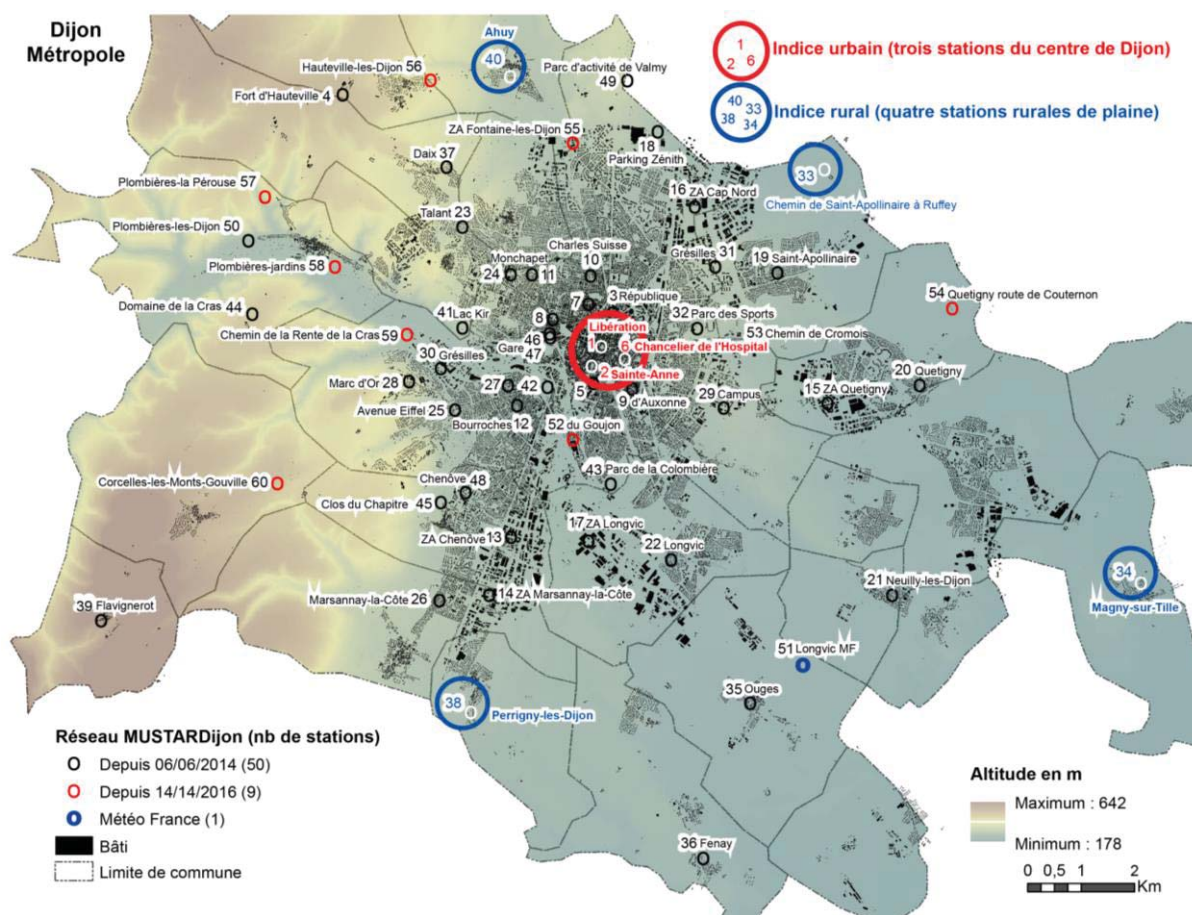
Dijon
Métropole

Ahuy
40

1
2 6
Indice urbain (trois stations du centre de Dijon)

40 33
38 34
Indice rural (quatre stations rurales de plaine)

Hauteville-les-Dijon 56
Fort d'Hauteville 4
Parc d'activité de Valmy
49
ZA Fontaine-les-Dijon 55
18
Parking Zénith
Daix 37
33
Chemin de Saint-Apollinaire à Ruffey
Plombières-la Pérouse 57
16 ZA Cap Nord
Talant 23
Plombières-les-Dijon 50
Charles Suisse
Grésilles 31
19 Saint-Apollinaire
Monchapet
Plombières-jardins 58
24 11
10
7 3 République
54 Quetigny route de Couternon
Domaine de la Cras 44
41 Lac Kir
8
32 Parc des Sports
Libération
53 Chemin de Cromois
Chemin de la Rente de la Cras 59
46
1
6 Chancelier de l'Hospital
30 Grésilles
Gare 47
2 Sainte-Anne
20 Quetigny
Marc d'Or 28
27
42
5
29 Campus
15 ZA Quetigny
9 d'Auxonne
Avenue Eiffel 25
Bourroches 12
52 du Goujon
43 Parc de la Colombière
Corcelles-les-Monts-Gouville 60
Chenôve 48
Clos du Chapitre 45
17 ZA Longvic
ZA Chenôve 13
22 Longvic
34
21 Neuilly-les-Dijon
Magny-sur-Tille
39 Flavignerot
Marsannay-la-Côte 26
14 ZA Marsannay-la-Côte
51 Longvic MF
38
Perrigny-les-Dijon
35 Ouges
36 Fenay

Réseau MUSTARDijon (nb de stations)
Depuis 06/06/2014 (50)
Depuis 14/14/2016 (9)
Météo France (1)
Bâti
Limite de commune

Altitude en m
Maximum : 642
Minimum : 178
0 0,5 1 2 Km